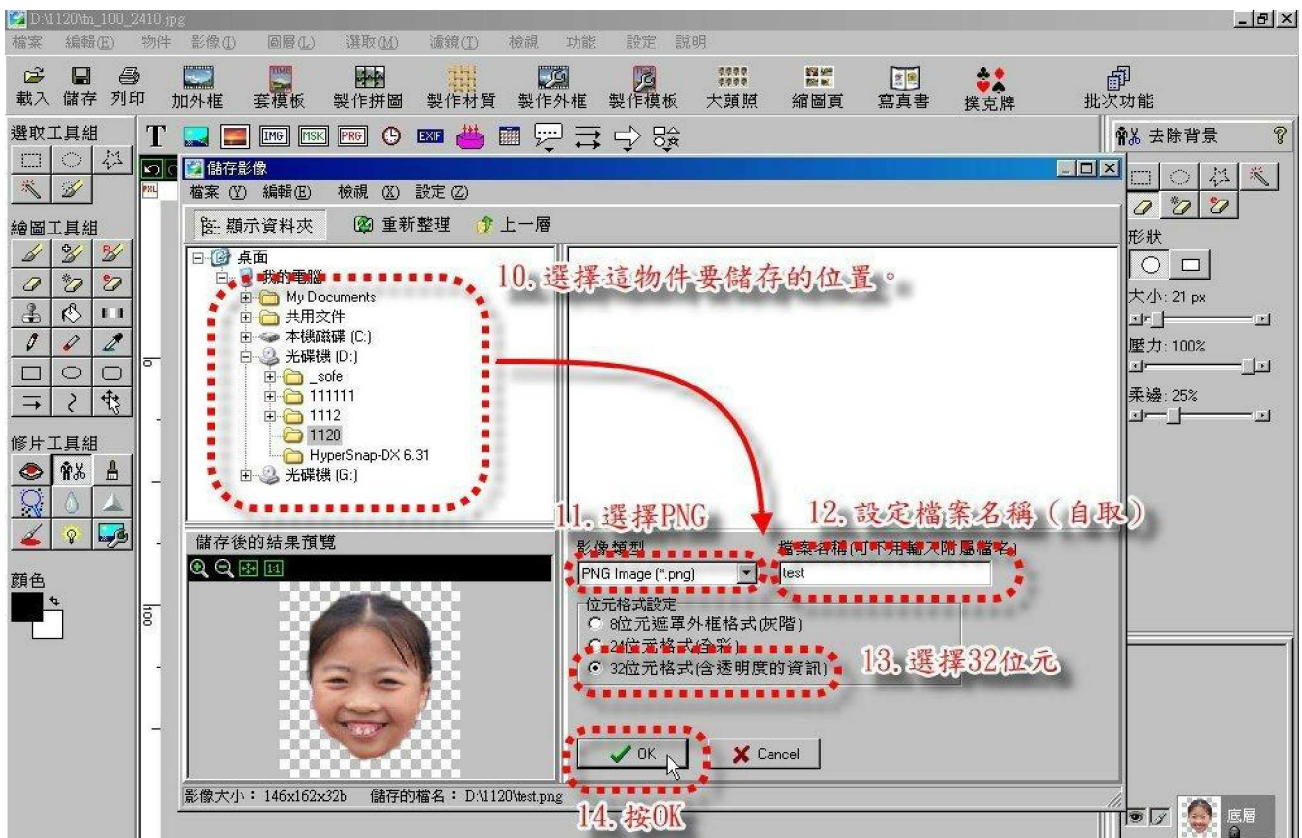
D:\1120\m_100_2410.jpg

檔案 編輯(E) 物件 影像(I) 圖層(L) 選取(M) 濾鏡(T) 檢視 功能 設定 說明

載入 儲存 列印 加外框 套模板 製作拼圖 製作材質 製作外框 製作模板 大頭照 縮圖頁 寫真書 撲克牌 批次功能

選取工具組

繪圖工具組

修片工具組

顏色

去除背景

形狀

大小: 21 px

壓力: 100%

柔邊: 25%

儲存影像

檔案 (Y) 編輯(E) 檢視 (X) 設定 (Z)

顯示資料夾 重新整理 上一層

桌面
我的電腦
My Documents
共用文件
本機磁碟 (C:)
光碟機 (D:)
_sofe
111111
1112
1120
HyperSnap-DX 6.31
光碟機 (G:)

10. 選擇這物件要儲存的位置。

11. 選擇PNG

12. 設定檔案名稱(自取)

儲存後的結果預覽

影像類型

PNG Image (*.png)

檔案名稱(可不用輸入附屬檔名)

test

位元格式設定

8位元遮罩外框格式(灰階)

24位元格式(全彩)

32位元格式(含透明度的資訊)

13. 選擇32位元

OK

Cancel

14. 按OK

影像大小: 146x162x32b 儲存的檔名: D:\1120\test.png

底層